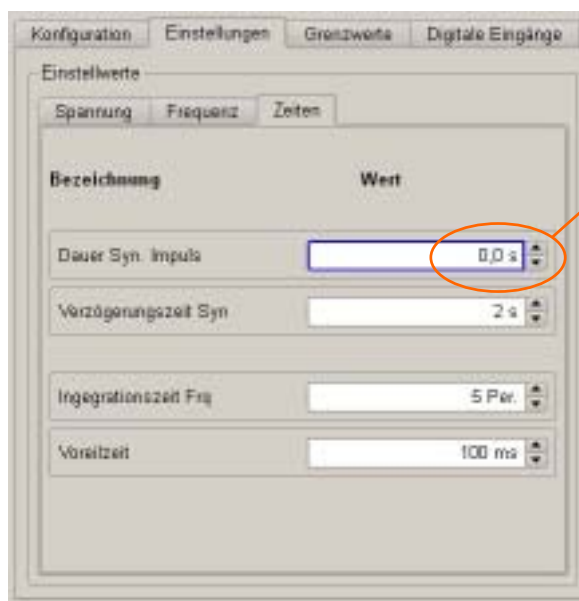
Konfiguration | Einstellungen | Grenzwerte | Digitale Eingänge

Einstellwerte

Spannung | Frequenz | Zeiten

| Bezeichnung | Wert |
|---|---|
| Dauer Syn. Impuls | 0,0 s |
| Verzögerungszeit Syn | 2 s |
| Ingegrationszeit Frq | 5 Per. |
| Voreitzeit | 100 ms |